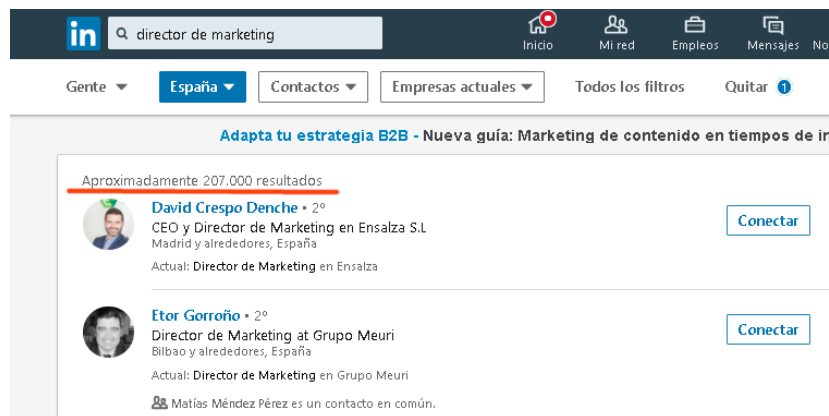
in director de marketing

Inicio Mi red Empleos Mensajes No

Gente España Contactos Empresas actuales Todos los filtros Quitar 1

Adapta tu estrategia B2B - Nueva guía: Marketing de contenido en tiempos de in

Aproximadamente 207.000 resultados

David Crespo Denche • 2º
CEO y Director de Marketing en Ensalza S.L
Madrid y alrededores, España
Actual: Director de Marketing en Ensalza

Conectar

Etor Gorroño • 2º
Director de Marketing at Grupo Meuri
Bilbao y alrededores, España
Actual: Director de Marketing en Grupo Meuri
Matías Méndez Pérez es un contacto en común.

Conectar